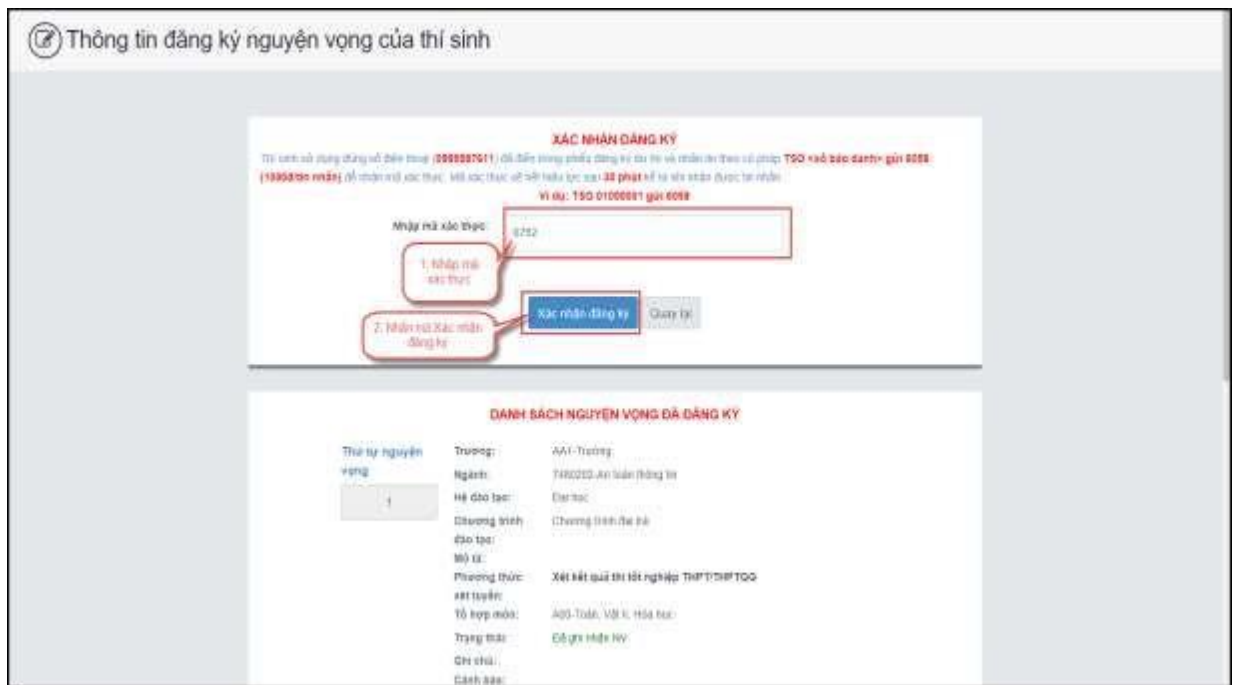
Thông tin đăng ký nguyện vọng của thí sinh

XÁC NHẬN ĐĂNG KÝ

Thí sinh sử dụng đúng số điện thoại (0999997611) đã điền trong phiếu đăng ký dự thi và nhắn tin theo cú pháp TSO <số báo danh> gửi 8058 (1000đ/tin nhắn) để nhận mã xác thực. Mã xác thực sẽ hết hiệu lực sau 30 phút kể từ khi nhận được tin nhắn.

Ví dụ: TSO 01000001 gửi 8058

Nhập mã xác thực: 6752

1. Nhập mã xác thực

Xác nhận đăng ký    Quay lại

2. Nhấn nút Xác nhận đăng ký

DANH SÁCH NGUYỆN VỌNG ĐÃ ĐĂNG KÝ

Thứ tự nguyện vọng

1

Trường: AA1-Trường

Ngành: 7480202-An toàn thông tin

Hệ đào tạo: Đại học

Chương trình đào tạo: Chương trình đại trà

Mô tả:

Phương thức xét tuyển: Xét kết quả thi tốt nghiệp THPT/THPTQG

Tổ hợp môn: A00-Toán, Vật lí, Hóa học

Trạng thái: Đã ghi nhận NV

Ghi chú:

Cảnh báo: